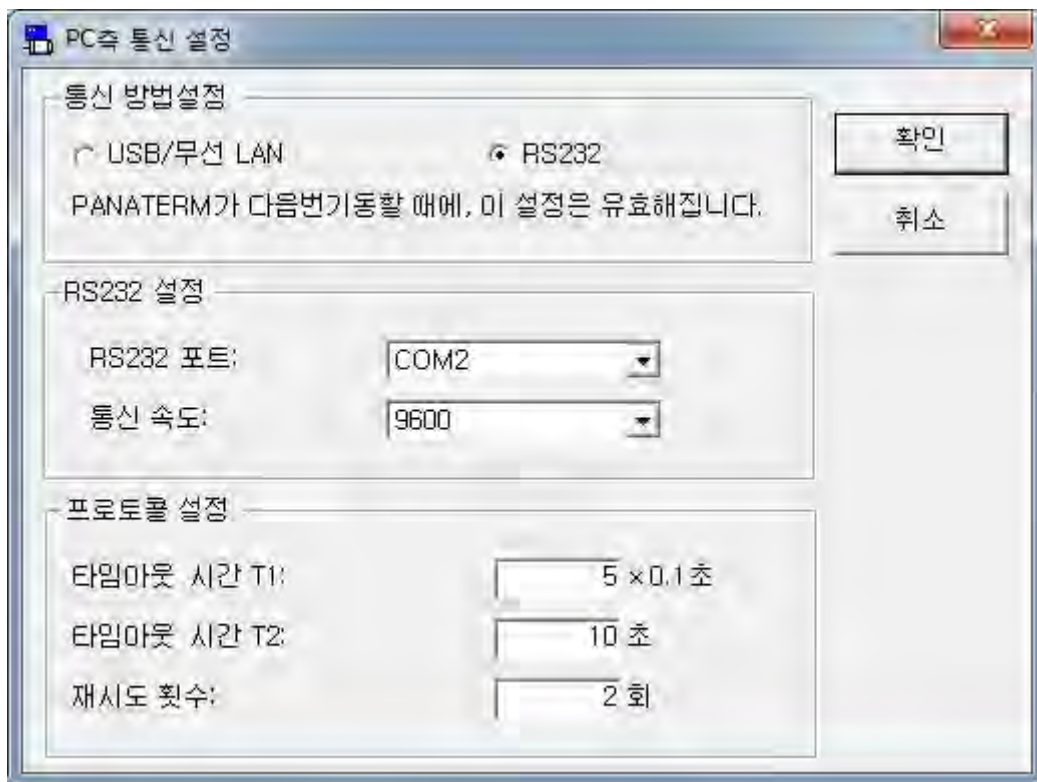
PC측 통신 설정

통신 방법설정

USB/무선 LAN

RS232

PANATERM가 다음번기동할 때에, 이 설정은 유효해집니다.

확인

취소

RS232 설정

RS232 포트:

COM2

통신 속도:

9600

프로토콜 설정

타임아웃 시간 T1:

5 ×0.1초

타임아웃 시간 T2:

10 초

재시도 횟수:

2 회